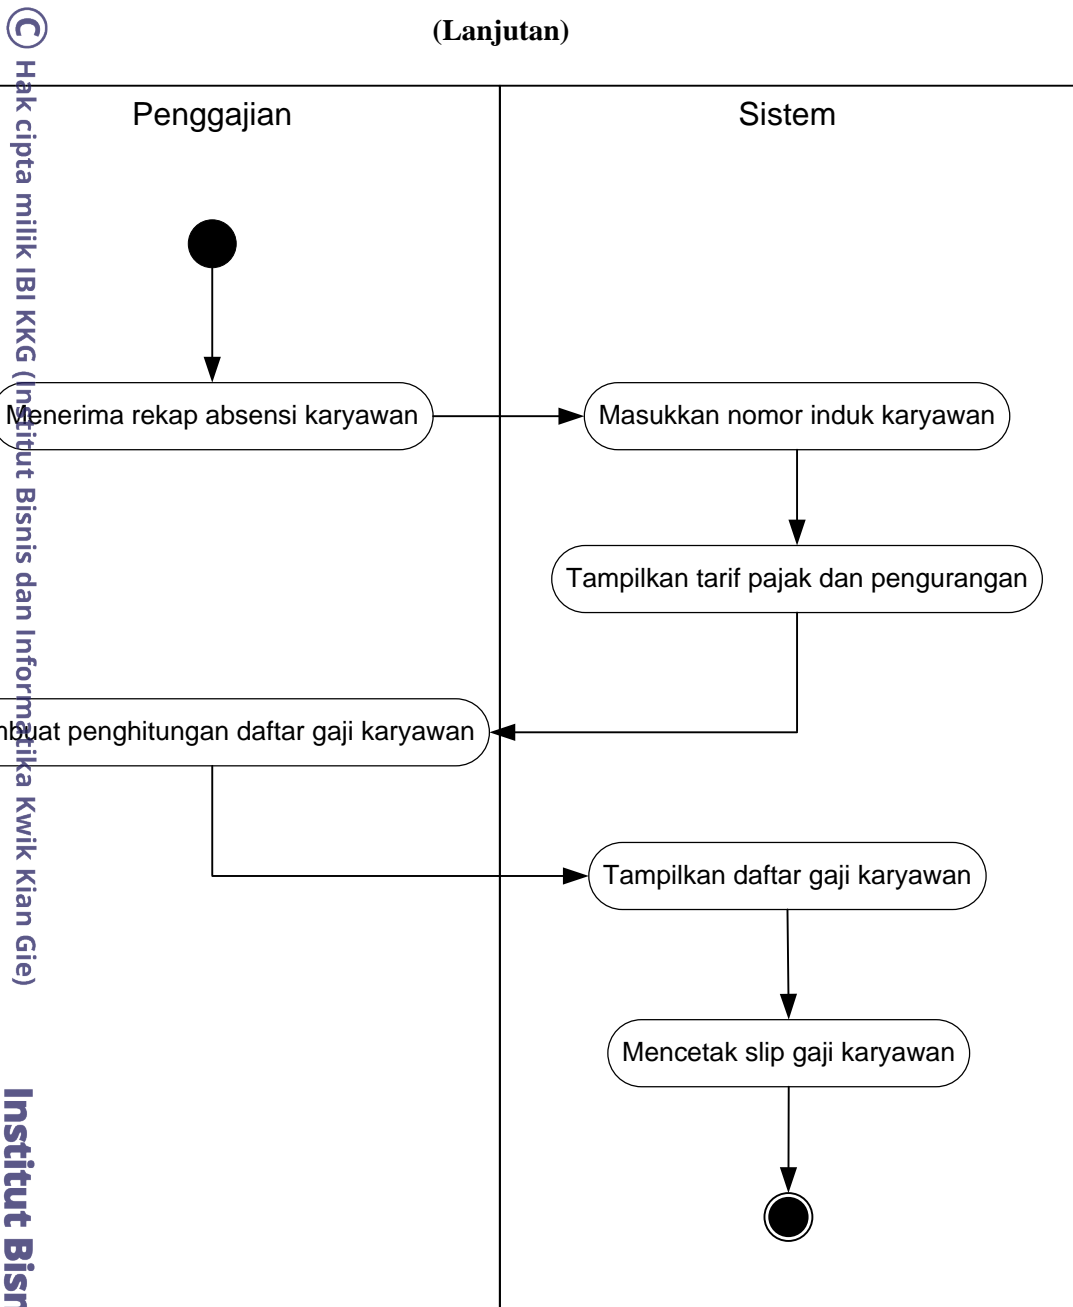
© Hak cipta milik IBI KKG (Institut Bisnis dan Informatika Kwik Kian Gie)

Institut Bisn

(Lanjutan)

| Penggajian | Sistem |
|---|---|

Menerima rekap absensi karyawan

Masukkan nomor induk karyawan

Tampilkan tarif pajak dan pengurangan

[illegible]buat penghitungan daftar gaji karyawan

Tampilkan daftar gaji karyawan

Mencetak slip gaji karyawan